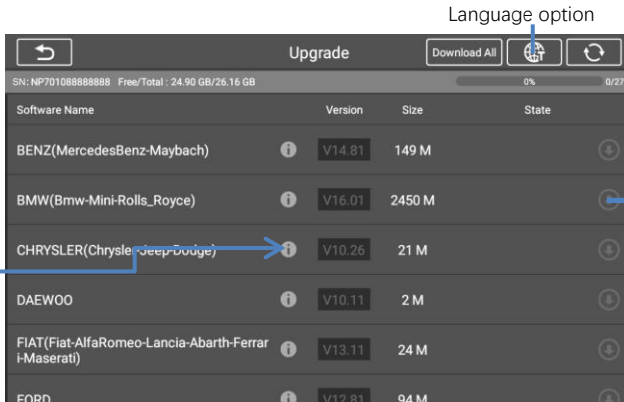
Language option

Upgrade

Download All

SN: NP701088888888 Free/Total : 24.90 GB/26.16 GB

0%

0/27

| Software Name | Version | Size | State |
|---|---|---|---|
| BENZ(MercedesBenz-Maybach) | V14.81 | 149 M | |
| BMW(Bmw-Mini-Rolls_Royce) | V16.01 | 2450 M | |
| CHRYSLER(Chrysler-Jeep-Dodge) | V10.26 | 21 M | |
| DAEWOO | V10.11 | 2 M | |
| FIAT(FIAT-AlfaRomeo-Lancia-Abarth-Ferrari-Maserati) | V13.11 | 24 M | |
| FORD | V12.81 | 94 M | |